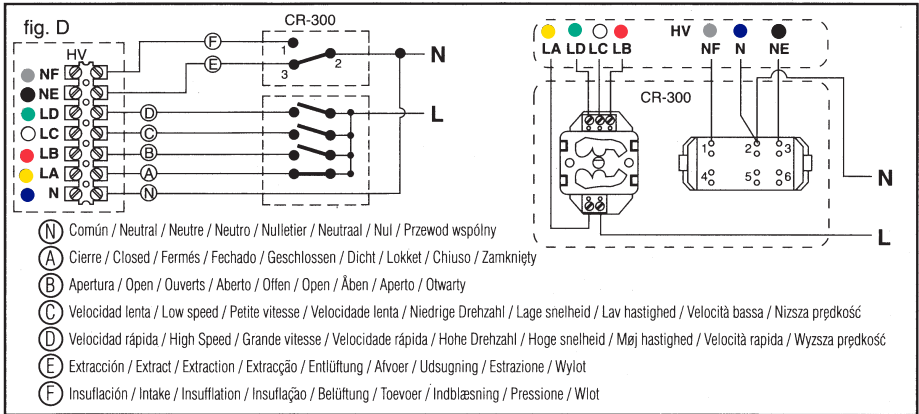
fig. D

HV

NF
NE
LD
LC
LB
LA
N

CR-300

F
E
D
C
B
A
N

1
2
3

N
L

LA LD LC LB
HV
NF N NE

CR-300

1 2 3
4 5 6

N
L

N Común / Neutral / Neutre / Neutro / Nulletier / Neutraal / Nul / Przewod wspólny
A Cierre / Closed / Fermés / Fechado / Geschlossen / Dicht / Lokket / Chiuso / Zamknięty
B Apertura / Open / Ouverts / Aberto / Offen / Open / Åben / Aperto / Otwarty
C Velocidad lenta / Low speed / Petite vitesse / Velocidade lenta / Niedrige Drehzahl / Lage snelheid / Lav hastighed / Velocità bassa / Nizsza prędkość
D Velocidad rápida / High Speed / Grande vitesse / Velocidade rápida / Hohe Drehzahl / Hoge snelheid / Møj hastighed / Velocità rapida / Wyzsza prędkość
E Extracción / Extract / Extraction / Extracção / Entlüftung / Afvoer / Udsugning / Estrazione / Wylot
F Insuflación / Intake / Insufflation / Insuflação / Belüftung / Toevoer / Indblæsning / Pressione / Wlot